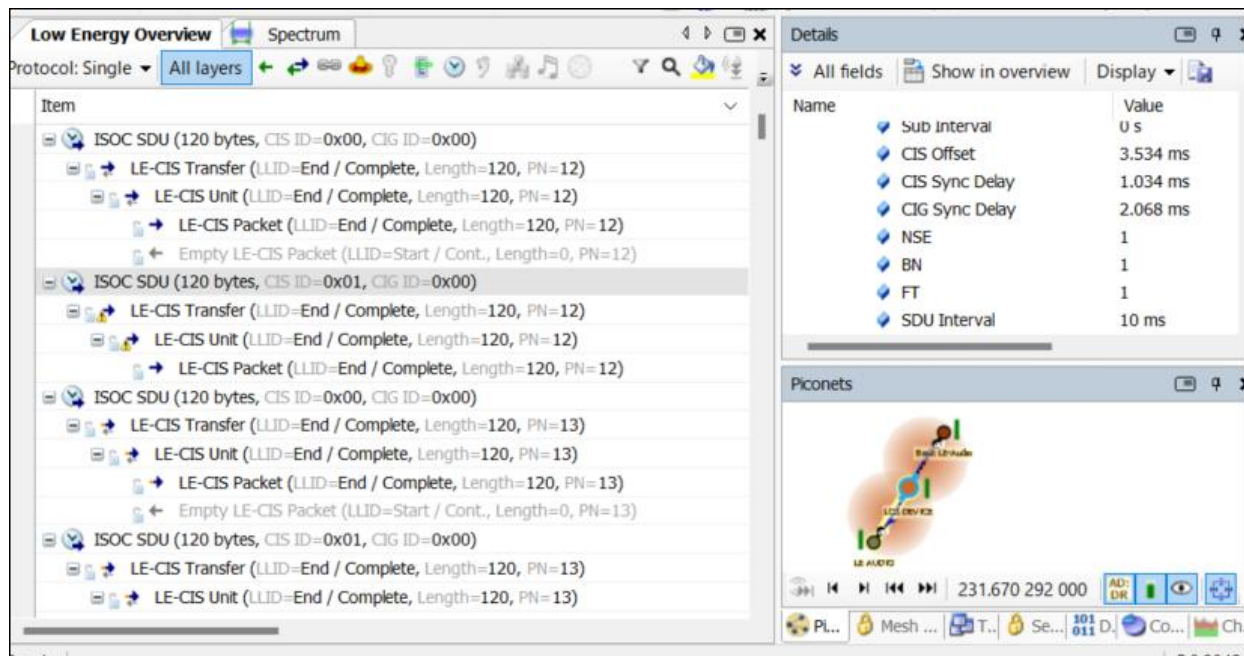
Low Energy Overview | Spectrum

Protocol: Single ▾ | All layers

Item

ISOC SDU (120 bytes, CIS ID=0x00, CIG ID=0x00)
LE-CIS Transfer (LLID=End / Complete, Length=120, PN=12)
LE-CIS Unit (LLID=End / Complete, Length=120, PN=12)
LE-CIS Packet (LLID=End / Complete, Length=120, PN=12)
Empty LE-CIS Packet (LLID=Start / Cont., Length=0, PN=12)
ISOC SDU (120 bytes, CIS ID=0x01, CIG ID=0x00)
LE-CIS Transfer (LLID=End / Complete, Length=120, PN=12)
LE-CIS Unit (LLID=End / Complete, Length=120, PN=12)
LE-CIS Packet (LLID=End / Complete, Length=120, PN=12)
ISOC SDU (120 bytes, CIS ID=0x00, CIG ID=0x00)
LE-CIS Transfer (LLID=End / Complete, Length=120, PN=13)
LE-CIS Unit (LLID=End / Complete, Length=120, PN=13)
LE-CIS Packet (LLID=End / Complete, Length=120, PN=13)
Empty LE-CIS Packet (LLID=Start / Cont., Length=0, PN=13)
ISOC SDU (120 bytes, CIS ID=0x01, CIG ID=0x00)
LE-CIS Transfer (LLID=End / Complete, Length=120, PN=13)
LE-CIS Unit (LLID=End / Complete, Length=120, PN=13)

Details

All fields | Show in overview | Display ▾

| Name | Value |
|---|---|
| Sub Interval | 0 s |
| CIS Offset | 3.534 ms |
| CIS Sync Delay | 1.034 ms |
| CIG Sync Delay | 2.068 ms |
| NSE | 1 |
| BN | 1 |
| FT | 1 |
| SDU Interval | 10 ms |

Piconets

Basic LE Audio
LCS DEVICE
LE AUDIO

231.670 292 000

AD: DR

Pi... | Mesh ... | T... | Se... | D... | Co... | Ch...